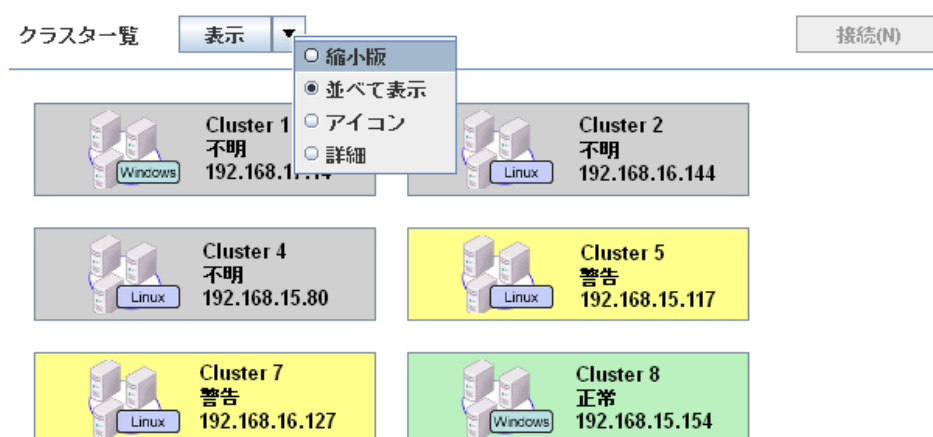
クラスター覧

表示

縮小版
並べて表示
アイコン
詳細

接続(N)

Windows
Cluster 1
不明
192.168.1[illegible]

Linux
Cluster 2
不明
192.168.16.144

Linux
Cluster 4
不明
192.168.15.80

Linux
Cluster 5
警告
192.168.15.117

Linux
Cluster 7
警告
192.168.16.127

Windows
Cluster 8
正常
192.168.15.154